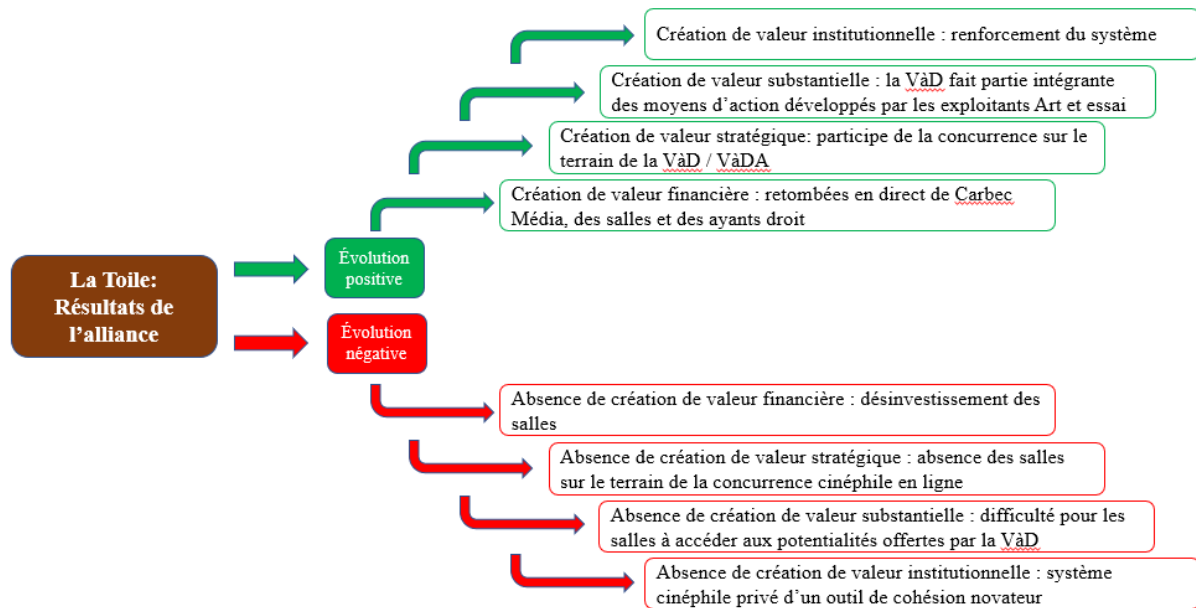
Création de valeur institutionnelle : renforcement du système

Création de valeur substantielle : la VàD fait partie intégrante des moyens d'action développés par les exploitants Art et essai

Création de valeur stratégique: participe de la concurrence sur le terrain de la VàD / VàDA

Création de valeur financière : retombées en direct de Carbec Média, des salles et des ayants droit

La Toile: Résultats de l'alliance

Évolution positive

Évolution négative

Absence de création de valeur financière : désinvestissement des salles

Absence de création de valeur stratégique : absence des salles sur le terrain de la concurrence cinéphile en ligne

Absence de création de valeur substantielle : difficulté pour les salles à accéder aux potentialités offertes par la VàD

Absence de création de valeur institutionnelle : système cinéphile privé d'un outil de cohésion novateur